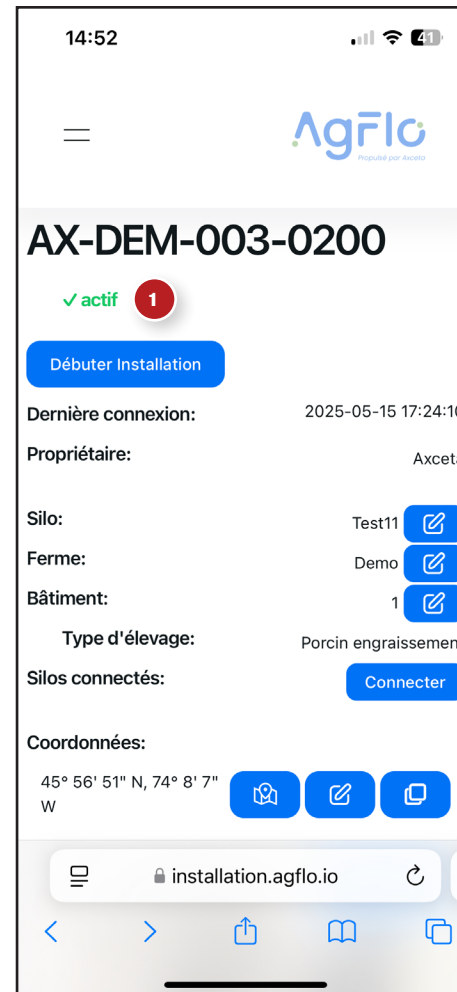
14:52

41

AgFlo
Propulsé par Axceta

AX-DEM-003-0200

✓ actif

1

Débuter Installation

Dernière connexion: 2025-05-15 17:24:1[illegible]

Propriétaire: Axcet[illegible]

Silo: Test11

Ferme: Demo

Bâtiment: 1

Type d'élevage: Porcin engraissemen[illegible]

Silos connectés: Connecter

Coordonnées:

45° 56' 51" N, 74° 8' 7" W

installation.agflo.io